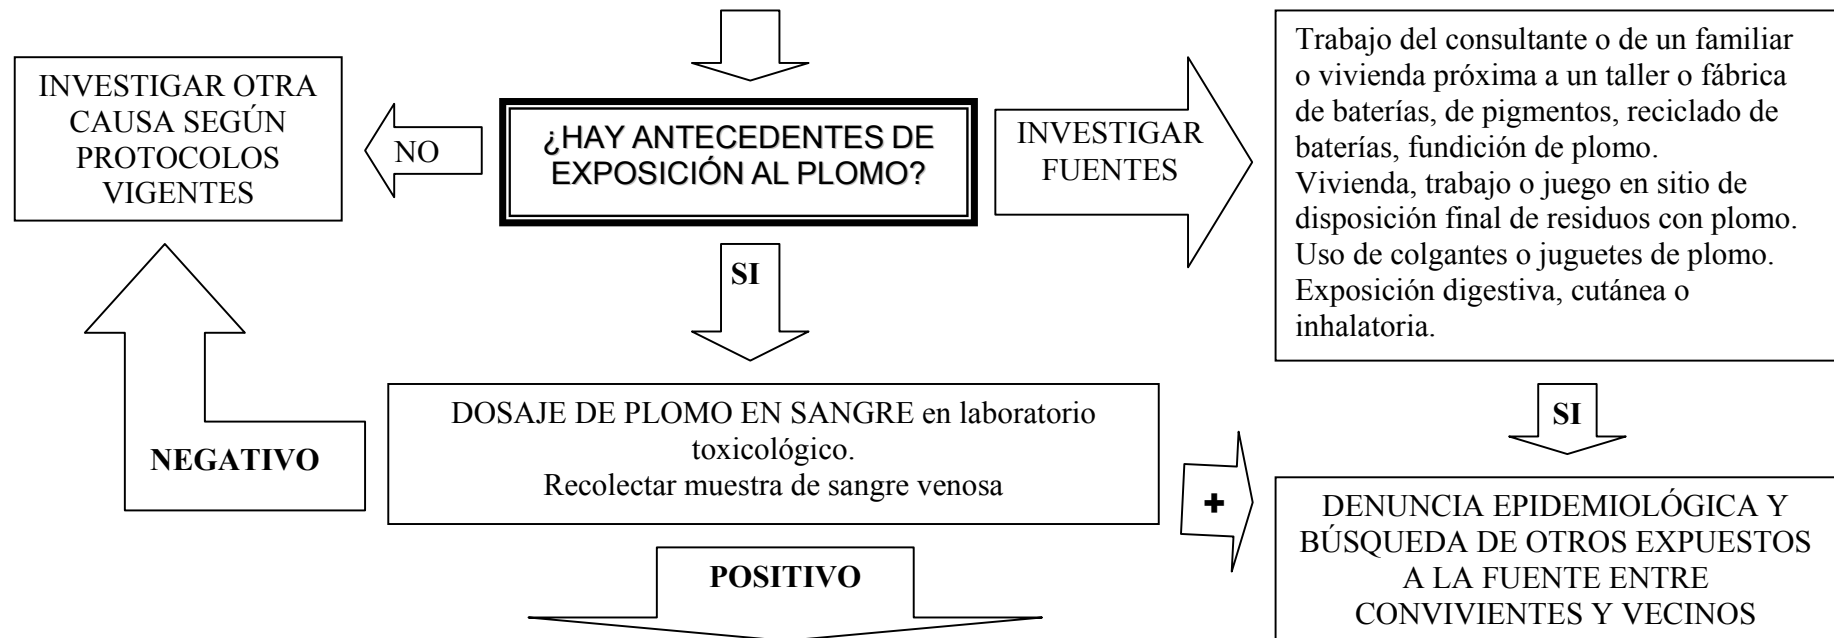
INVESTIGAR OTRA CAUSA SEGÚN PROTOCOLOS VIGENTES

NO

¿HAY ANTECEDENTES DE EXPOSICIÓN AL PLOMO?

INVESTIGAR FUENTES

Trabajo del consultante o de un familiar o vivienda próxima a un taller o fábrica de baterías, de pigmentos, reciclado de baterías, fundición de plomo.
Vivienda, trabajo o juego en sitio de disposición final de residuos con plomo.
Uso de colgantes o juguetes de plomo.
Exposición digestiva, cutánea o inhalatoria.

SI

SI

NEGATIVO

DOSAJE DE PLOMO EN SANGRE en laboratorio toxicológico.
Recolectar muestra de sangre venosa

+

DENUNCIA EPIDEMIOLÓGICA Y BÚSQUEDA DE OTROS EXPUESTOS A LA FUENTE ENTRE CONVIVIENTES Y VECINOS

POSITIVO